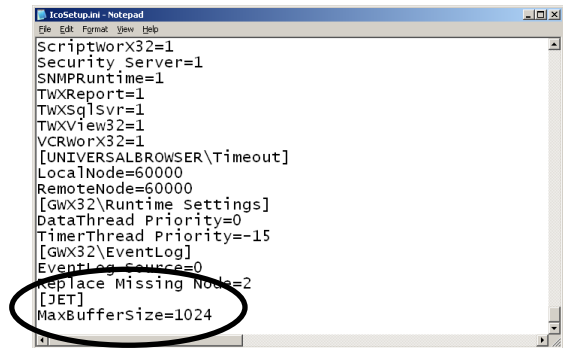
IcoSetup.ini - Notepad
File Edit Format View Help
ScriptWorX32=1
Security Server=1
SNMPRuntime=1
TWXReport=1
TWXSqlSvr=1
TWXView32=1
VCRWorX32=1
[UNIVERSALBROWSER\Timeout]
LocalNode=60000
RemoteNode=60000
[GWX32\Runtime Settings]
DataThread Priority=0
TimerThread Priority=-15
[GWX32\EventLog]
EventLog Source=0
Replace Missing Node=2
[JET]
MaxBufferSize=1024